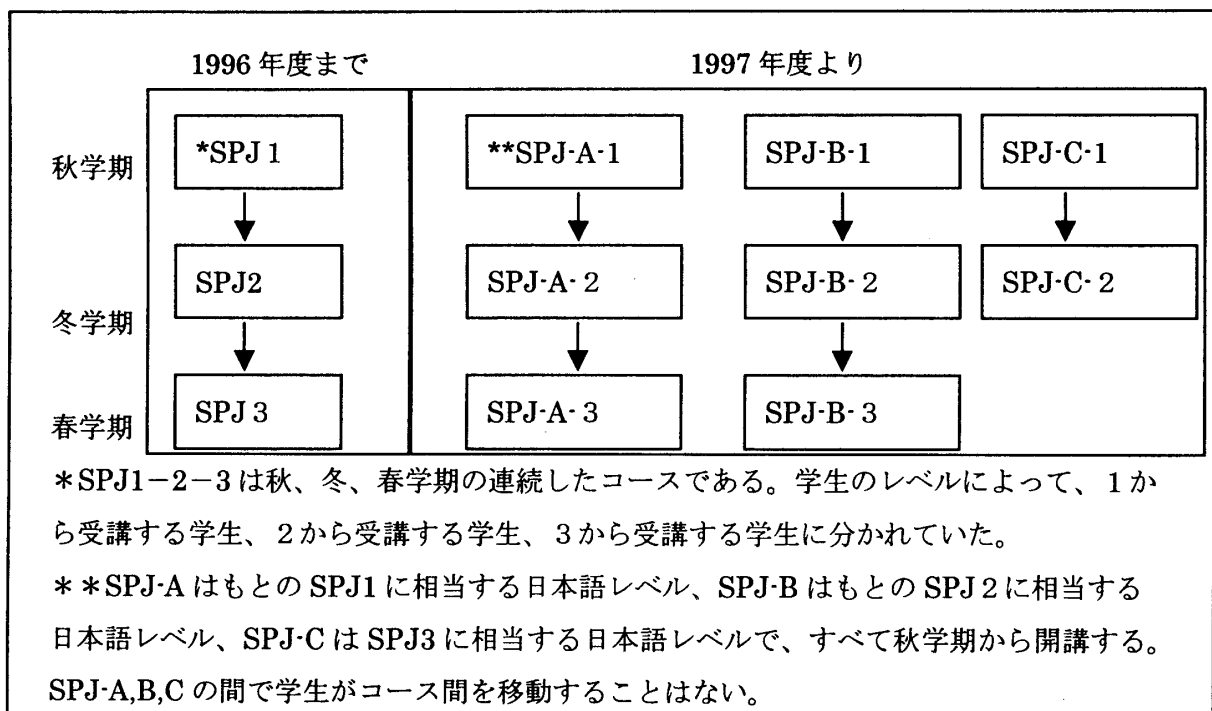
1996 年度まで

1997 年度より

秋学期

冬学期

春学期

*SPJ 1

SPJ2

SPJ 3

**SPJ-A-1

SPJ-A- 2

SPJ-A- 3

SPJ-B-1

SPJ-B- 2

SPJ-B- 3

SPJ-C-1

SPJ-C- 2

＊SPJ1－2－3 は秋、冬、春学期の連続したコースである。学生のレベルによって、１から受講する学生、２から受講する学生、３から受講する学生に分かれていた。

＊＊SPJ-A はもとの SPJ1 に相当する日本語レベル、SPJ-B はもとの SPJ 2 に相当する日本語レベル、SPJ-C は SPJ3 に相当する日本語レベルで、すべて秋学期から開講する。SPJ-A,B,C の間で学生がコース間を移動することはない。